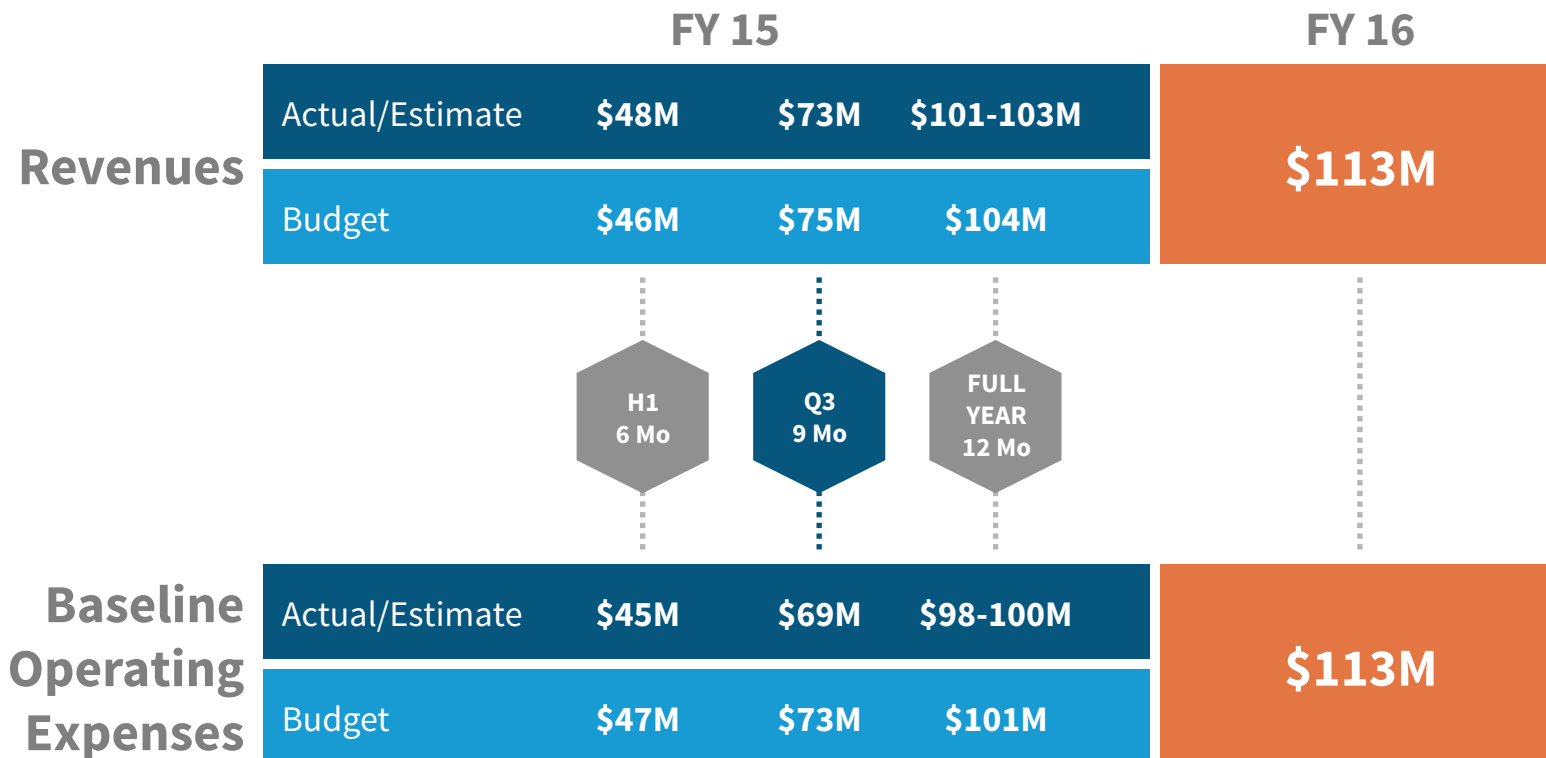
FY 15

FY 16

Revenues

| | | | | |
|---|---|---|---|---|
| Actual/Estimate | \$48M | \$73M | \$101-103M | \$113M |
| Budget | \$46M | \$75M | \$104M | |

H1
6 Mo

Q3
9 Mo

FULL
YEAR
12 Mo

Baseline Operating Expenses

| | | | | |
|---|---|---|---|---|
| Actual/Estimate | \$45M | \$69M | \$98-100M | \$113M |
| Budget | \$47M | \$73M | \$101M | |